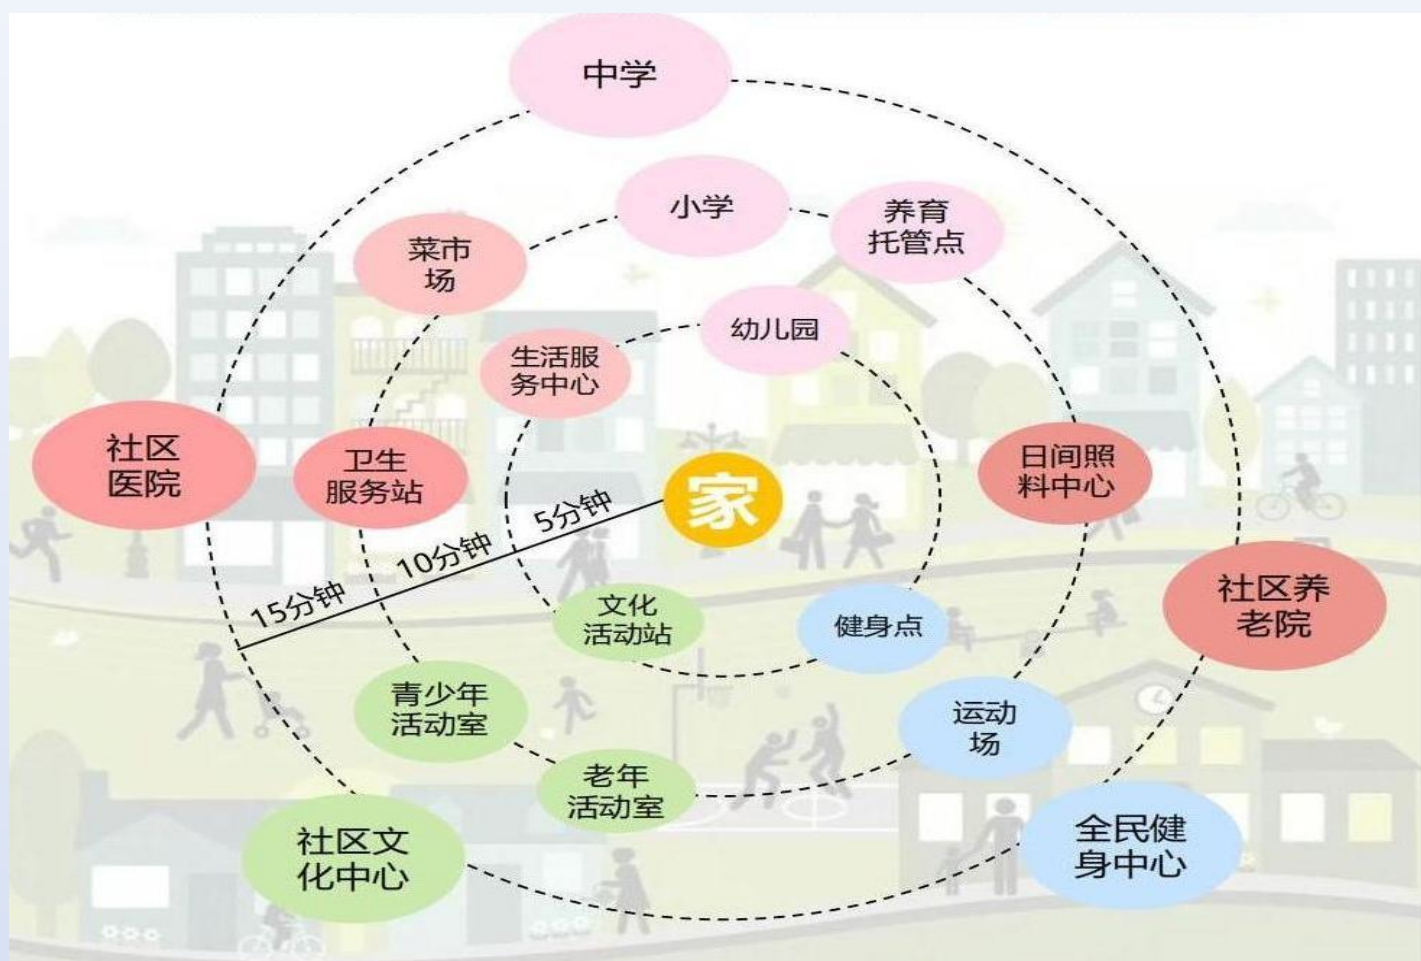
中学

小学

养育托管点

菜市场

幼儿园

生活服务中心

社区医院

卫生服务站

家

日间照料中心

5分钟

10分钟

15分钟

文化活动站

健身点

社区养老院

青少年活动室

运动场

老年活动室

社区文化中心

全民健身中心